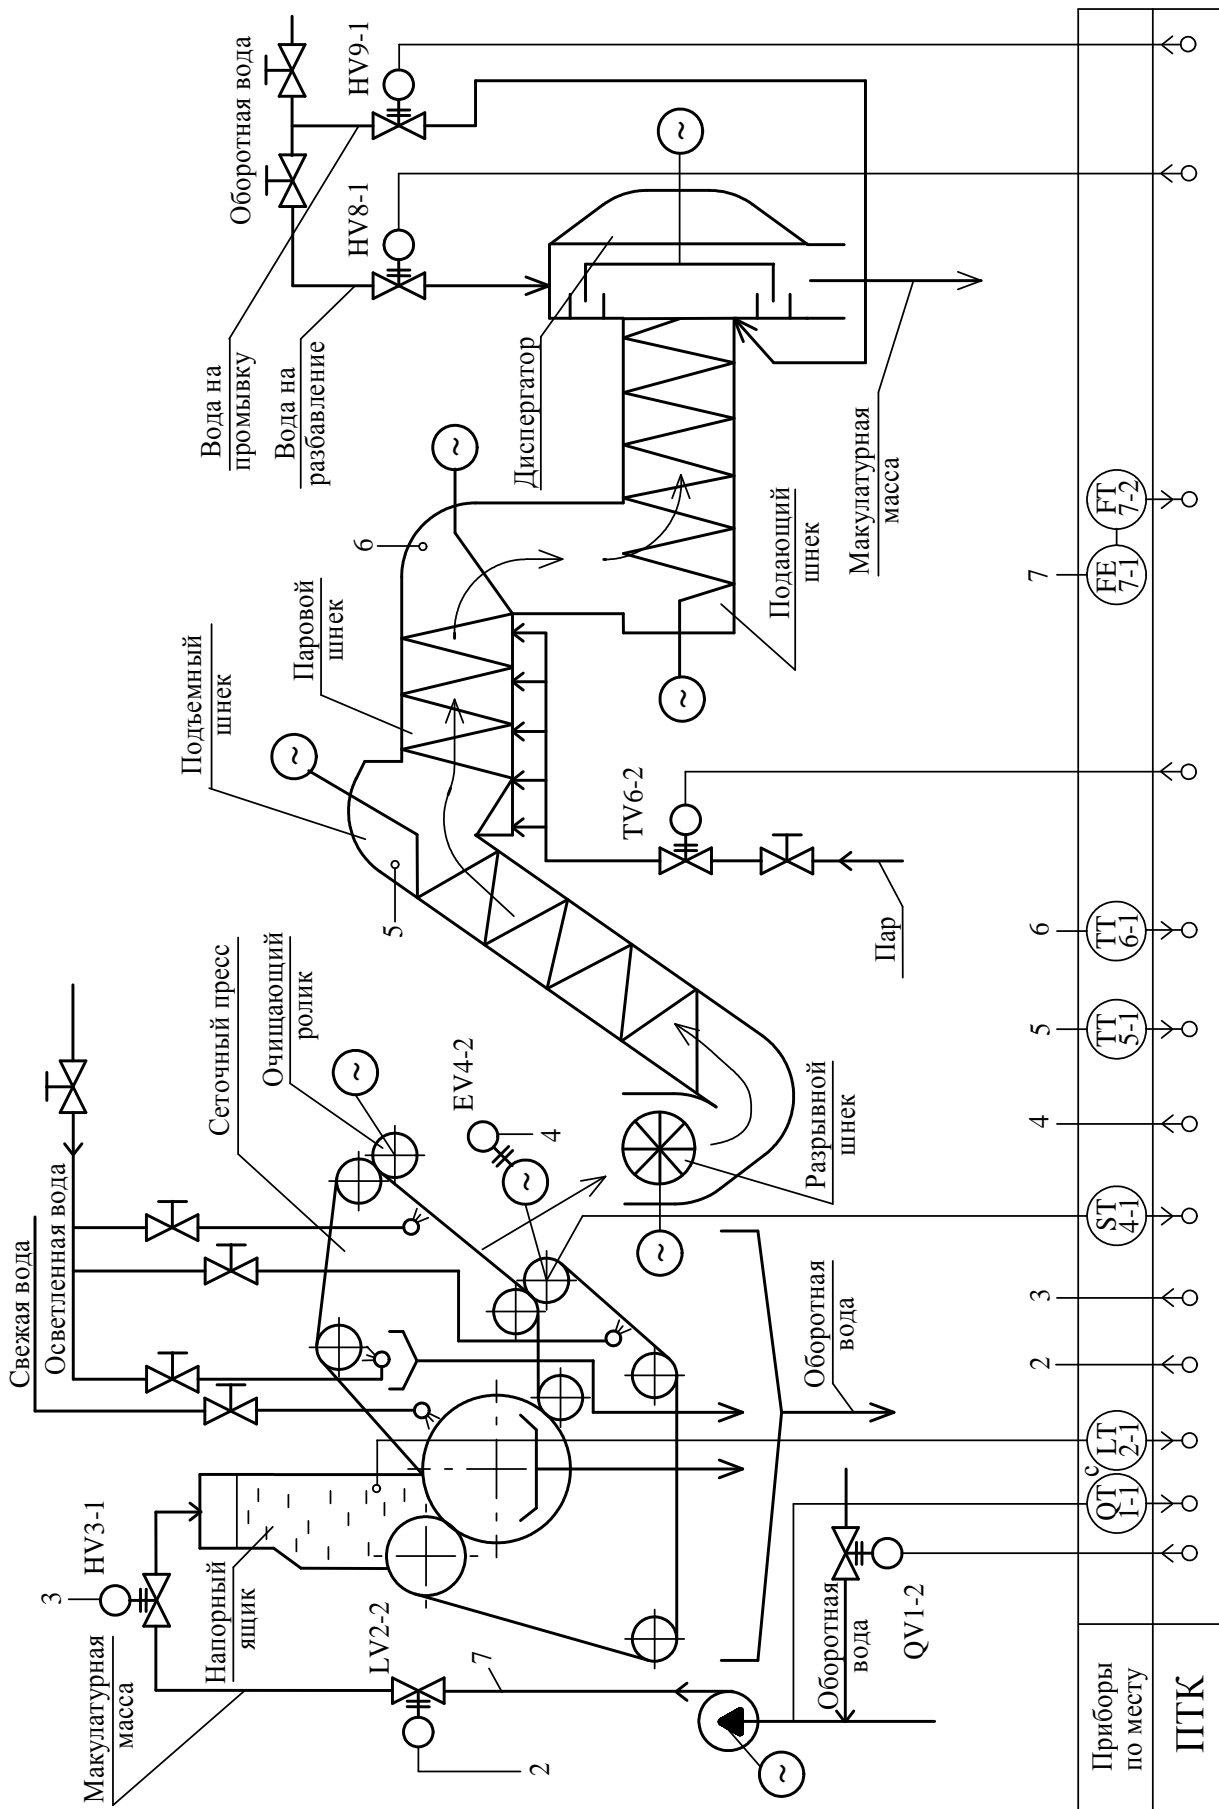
Свежая вода
Осветленная вода
Макулатурная масса
HV3-1
3
Напорный ящик
LV2-2
7
2
Оборотная вода
QV1-2
Сеточный пресс
Очищающий ролик
EV4-2
4
Разрывной шнек
Оборотная вода
5
Подъемный шнек
Паровой шнек
6
TV6-2
Пар
Подающий шнек
Диспергатор
Макулатурная масса
Вода на промывку
Вода на разбавление
HV8-1
HV9-1
Оборотная вода
Приборы по месту
ПТК
QT 1-1
C
LT 2-1
2
3
ST 4-1
4
5
TT 5-1
6
TT 6-1
7
FE 7-1
FT 7-2